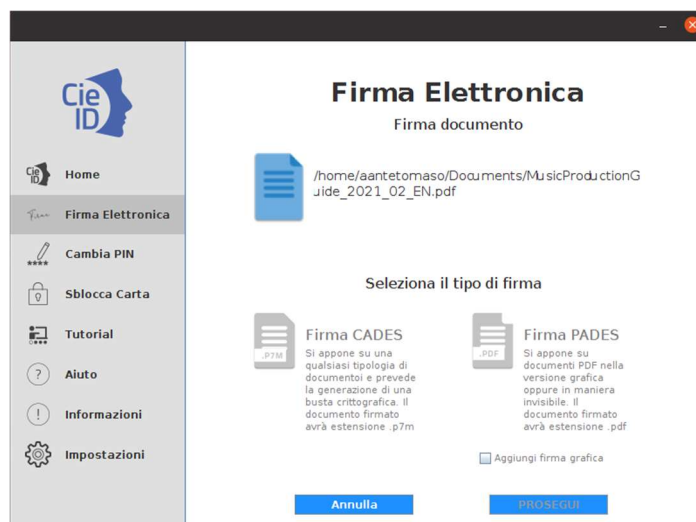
Cie ID

Home

Firma Elettronica

Cambia PIN

Sblocca Carta

Tutorial

Aiuto

Informazioni

Impostazioni

Firma Elettronica

Firma documento

/home/aantetomaso/Documents/MusicProductionGuide_2021_02_EN.pdf

Seleziona il tipo di firma

.P7M

Firma CADES

Si appone su una qualsiasi tipologia di documentoi e prevede la generazione di una busta crittografica. Il documento firmato avrà estensione .p7m

.PDF

Firma PADES

Si appone su documenti PDF nella versione grafica oppure in maniera invisibile. Il documento firmato avrà estensione .pdf

Aggiungi firma grafica

Annulla

PROSEGUI